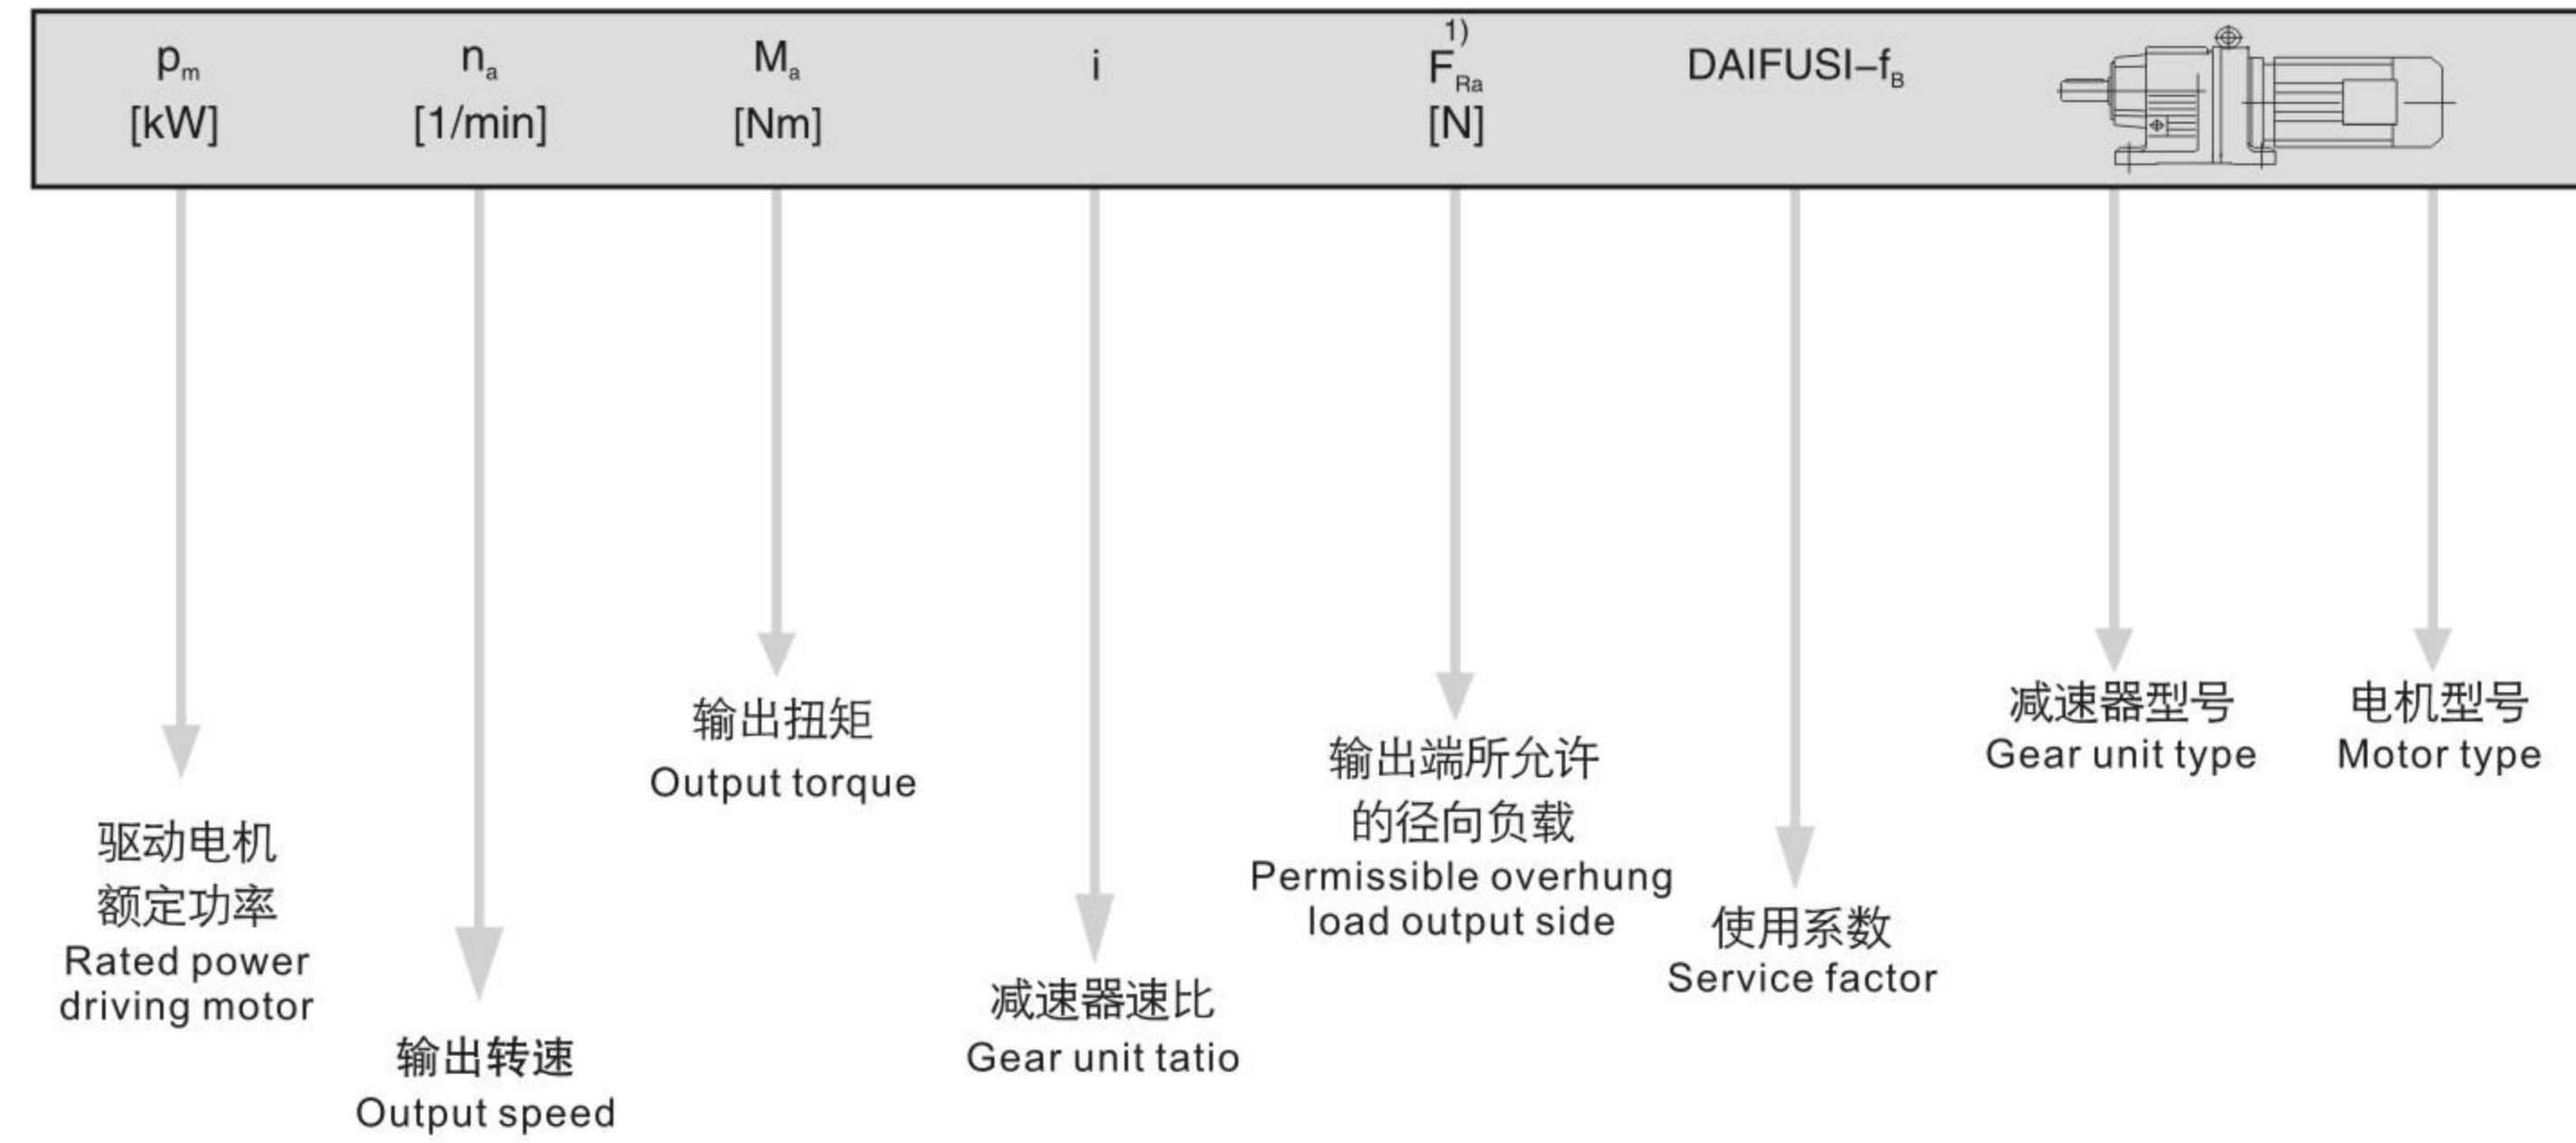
$p_m$ [kW]

$n_a$ [1/min]

$M_a$ [Nm]

i

$F_{Ra}^{1)}$ [N]

DAIFUSI–$f_B$

驱动电机
额定功率
Rated power
driving motor

输出转速
Output speed

输出扭矩
Output torque

减速器速比
Gear unit tatio

输出端所允许
的径向负载
Permissible overhung
load output side

使用系数
Service factor

减速器型号
Gear unit type

电机型号
Motor type